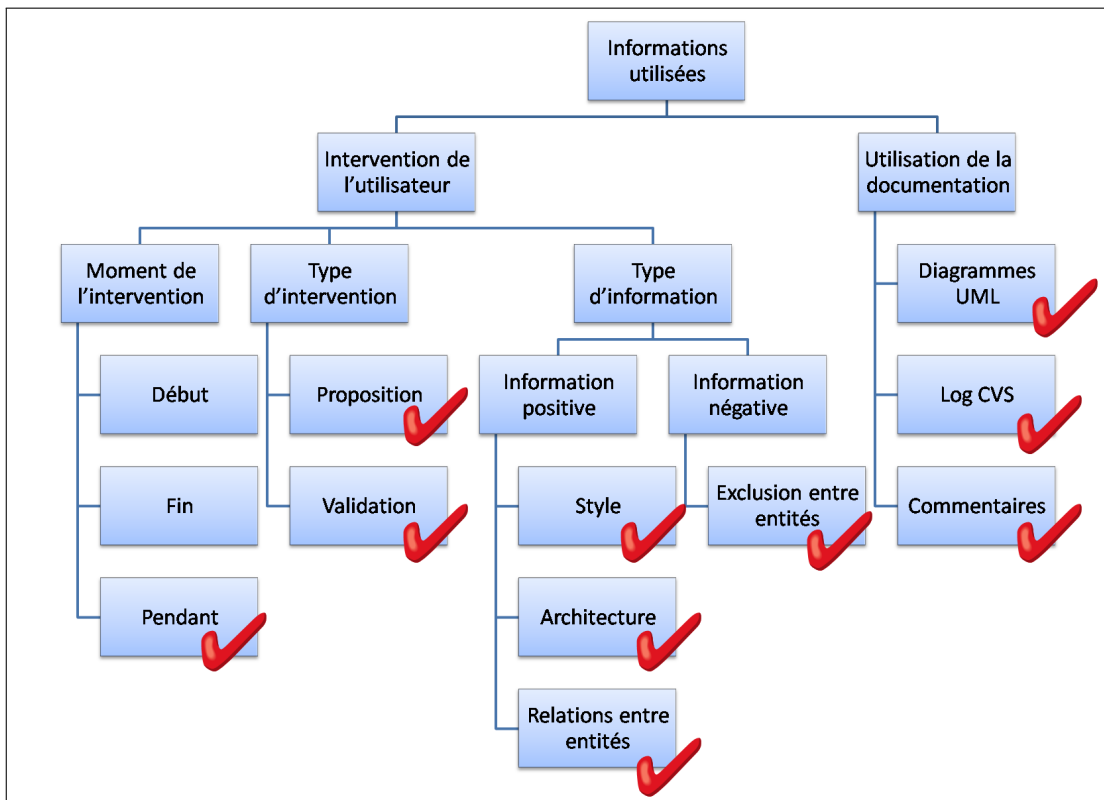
Informations utilisées

Intervention de l'utilisateur

Utilisation de la documentation

Moment de l'intervention

Type d'intervention

Type d'information

Diagrammes UML

Début

Proposition

Information positive

Information négative

Log CVS

Fin

Validation

Style

Exclusion entre entités

Commentaires

Pendant

Architecture

Relations entre entités